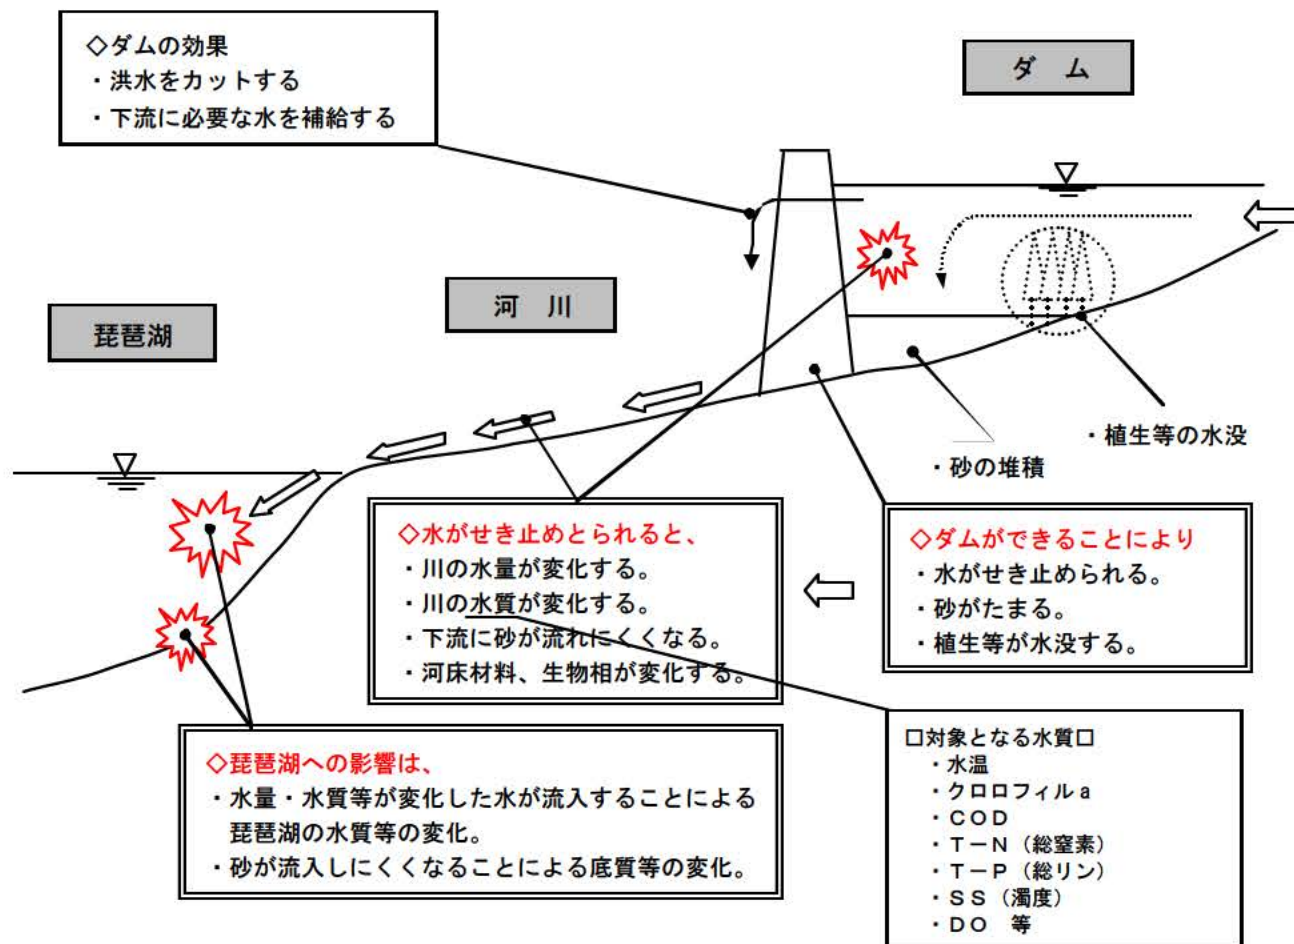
◇ダムの効果
・洪水をカットする
・下流に必要な水を補給する

ダ　ム

河　川

琵琶湖

・植生等の水没

・砂の堆積

◇水がせき止めとられると、
・川の水量が変化する。
・川の水質が変化する。
・下流に砂が流れにくくなる。
・河床材料、生物相が変化する。

◇ダムができることにより
・水がせき止められる。
・砂がたまる。
・植生等が水没する。

◇琵琶湖への影響は、
・水量・水質等が変化した水が流入することによる琵琶湖の水質等の変化。
・砂が流入しにくくなることによる底質等の変化。

□対象となる水質□
・水温
・クロロフィルａ
・ＣＯＤ
・Ｔ－Ｎ（総窒素）
・Ｔ－Ｐ（総リン）
・ＳＳ（濁度）
・ＤＯ　等